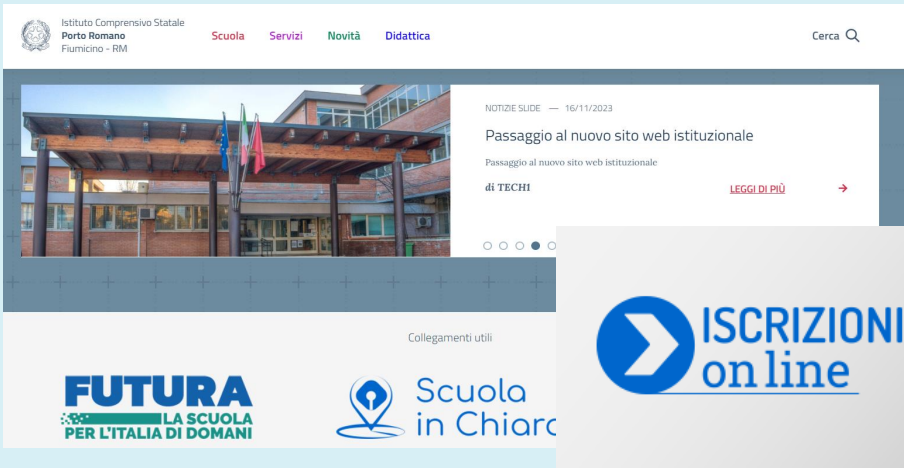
Istituto Comprensivo Statale
Porto Romano
Fiumicino - RM

Scuola Servizi Novità Didattica

Cerca

NOTIZIE SLIDE — 16/11/2023

Passaggio al nuovo sito web istituzionale

Passaggio al nuovo sito web istituzionale

di TECH1

LEGGI DI PIÙ

Collegamenti utili

FUTURA
LA SCUOLA PER L'ITALIA DI DOMANI

Scuola in Chiaro

ISCRIZIONI on line